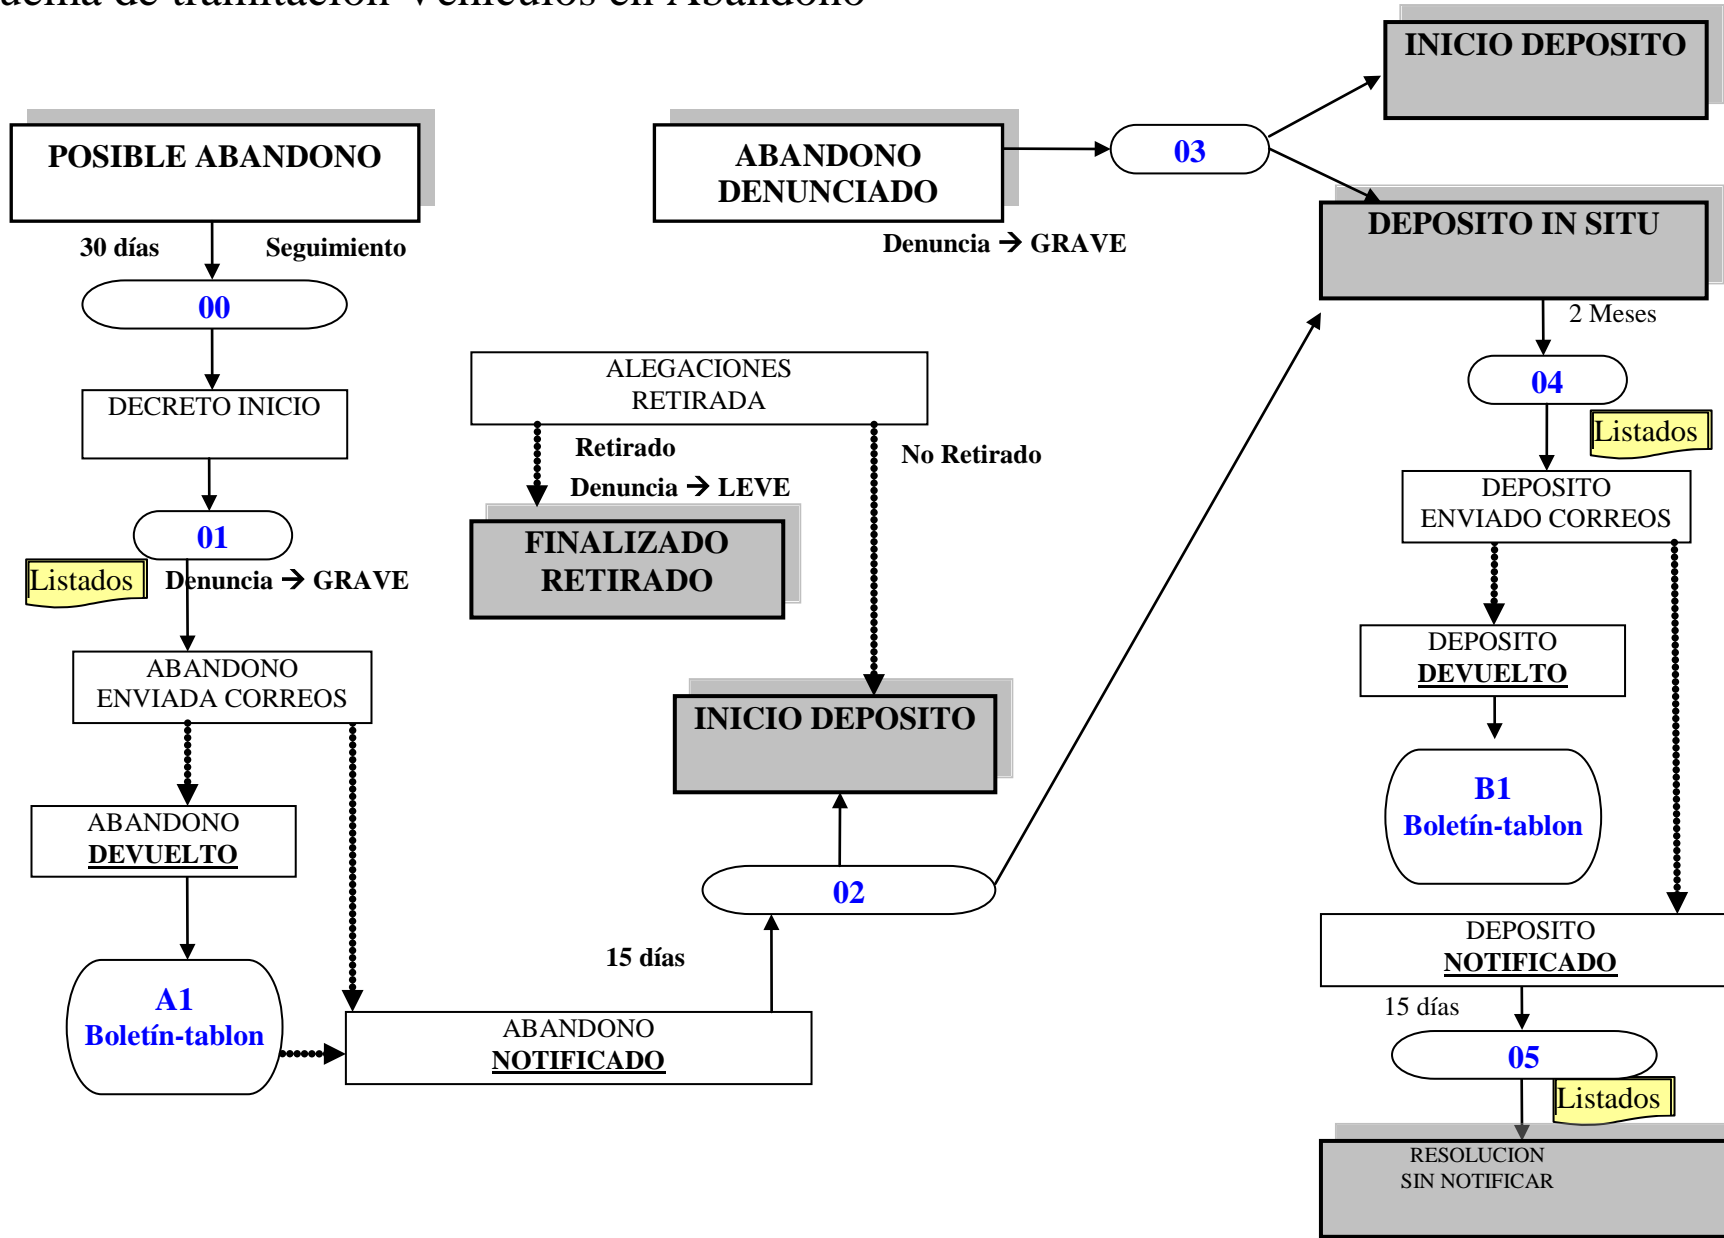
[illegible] de tramitación Vehículos en Abandono

INICIO DEPOSITO

POSIBLE ABANDONO

ABANDONO DENUNCIADO

03

DEPOSITO IN SITU

30 días

Seguimiento

Denuncia → GRAVE

00

2 Meses

ALEGACIONES RETIRADA

04

DECRETO INICIO

Retirado

No Retirado

Listados

Denuncia → LEVE

DEPOSITO ENVIADO CORREOS

01

FINALIZADO RETIRADO

Listados

Denuncia → GRAVE

DEPOSITO DEVUELTO

ABANDONO ENVIADA CORREOS

INICIO DEPOSITO

B1 Boletín-tablon

ABANDONO DEVUELTO

02

DEPOSITO NOTIFICADO

15 días

A1 Boletín-tablon

15 días

ABANDONO NOTIFICADO

05

Listados

RESOLUCION SIN NOTIFICAR